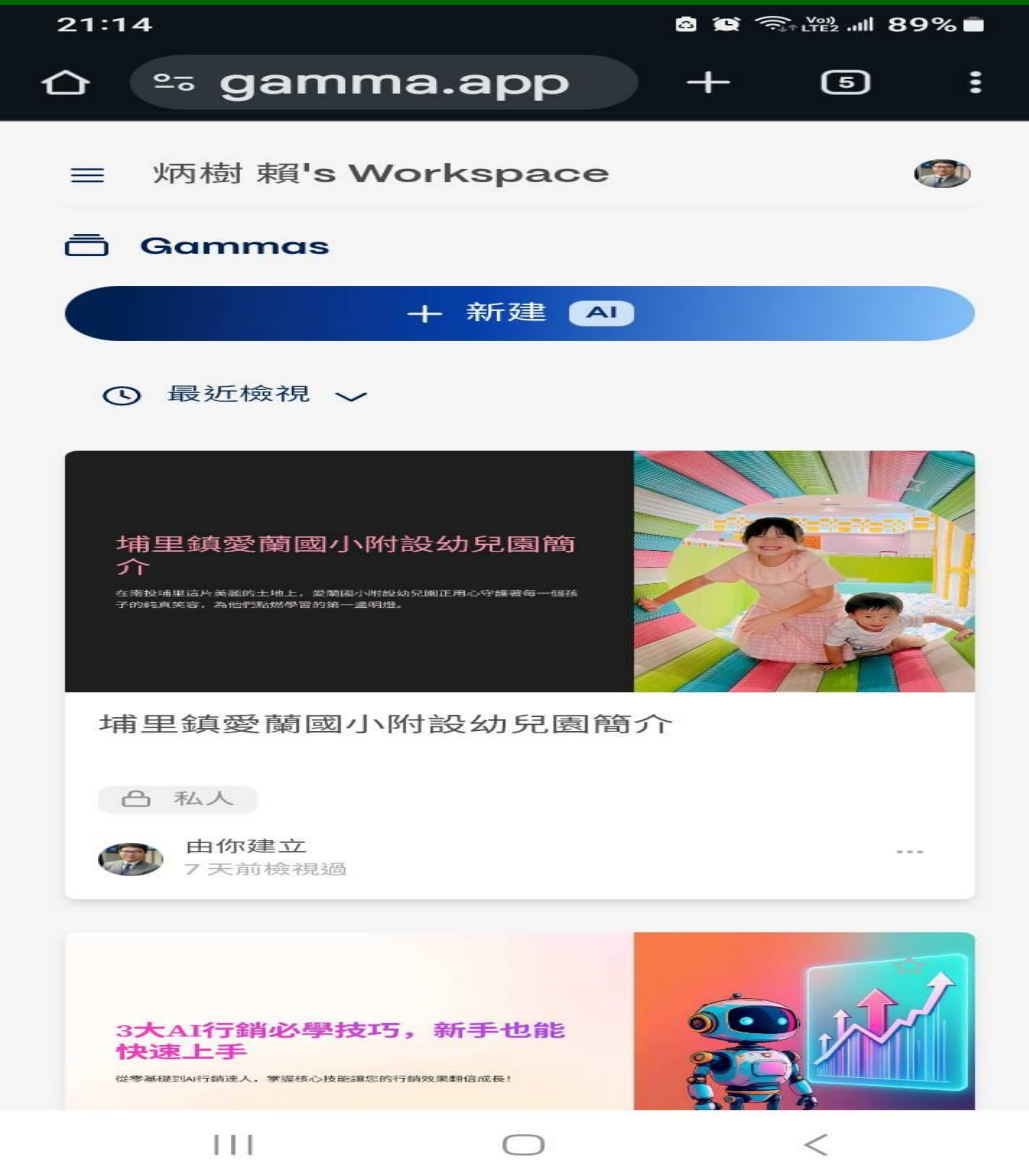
21:14

Vo)) LTE2 89%

gamma.app

5

炳樹 賴's Workspace

Gammas

+ 新建 AI

最近檢視

埔里鎮愛蘭國小附設幼兒園簡介

在南投埔里這片美麗的土地上，愛蘭國小附設幼兒園正用心守護著每一個孩子的純真笑容，為他們點燃學習的第一盞明燈。

埔里鎮愛蘭國小附設幼兒園簡介

私人

由你建立
7 天前檢視過

...

3大AI行銷必學技巧，新手也能快速上手

從零基礎到AI行銷達人，掌握核心技能讓您的行銷效果翻倍成長！